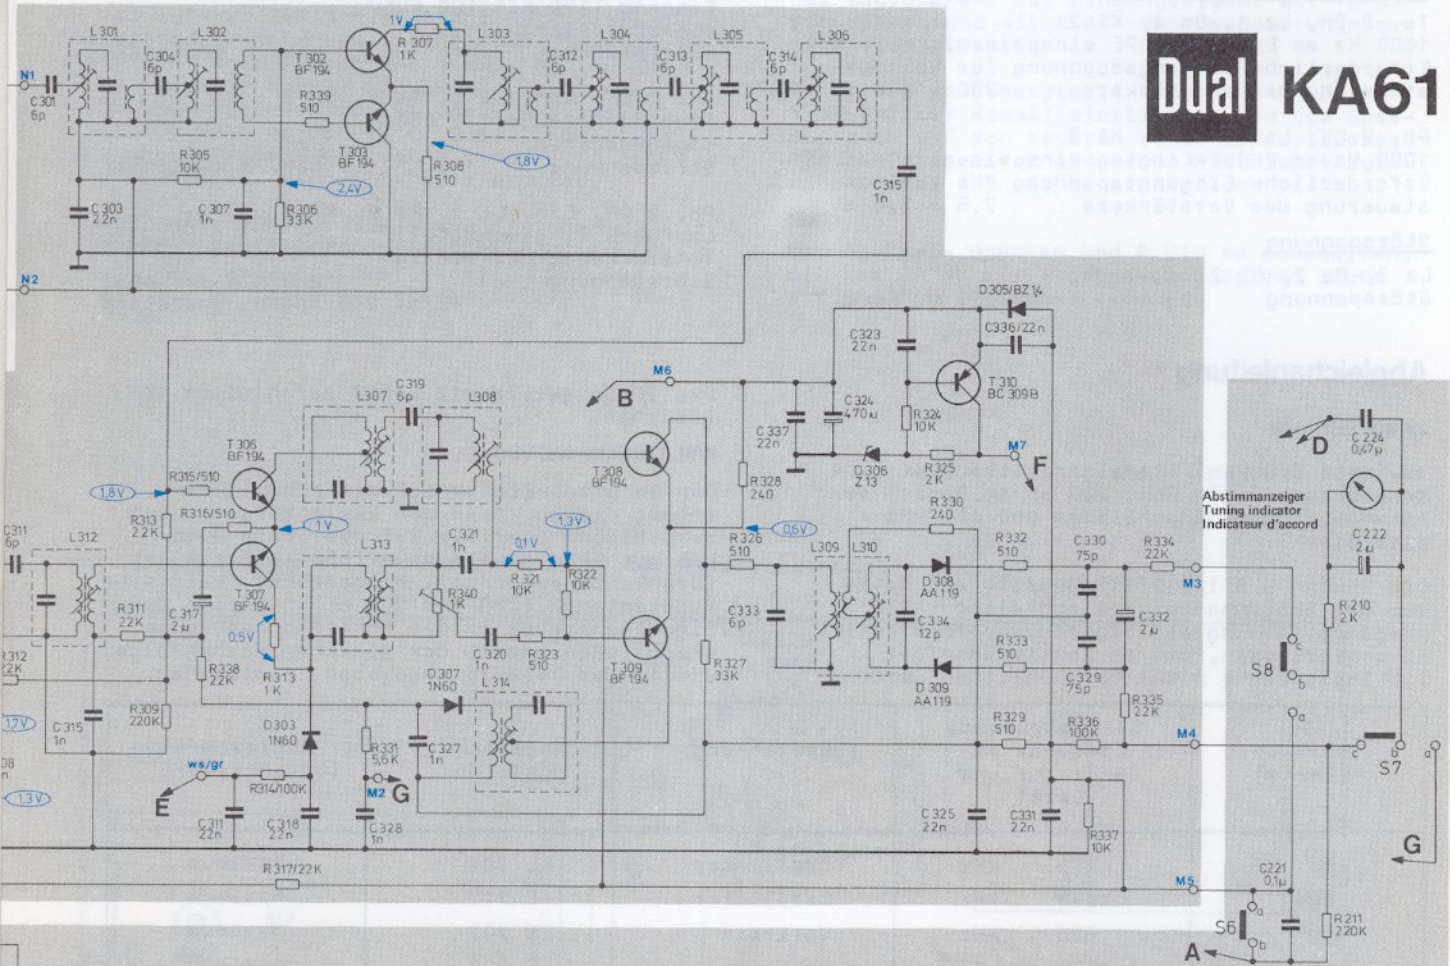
Dual KA61

L301 L302 C304 6p T302 BF194 R339 510 R307 1K 1V L303 C312 6p L304 C313 6p L305 C314 6p L306
N1 C301 6p
T303 BF194
R305 10K
R308 510
1,8V
2,4V
C303 22n C307 1n R306 33K
C315 1n
N2

D305/BZ14
C336/22n
C323 22n
T310 BC309B
R324 10K
C324 470µ
C337 22n
D306 Z13
R325 2K
M7 F
M6 B

C319 6p L307 L308
T306 BF194
1,8V R315/510
R316/510
R313 22K
1V
T307 BF194
C311 6p L312
R311 22K
C317 2µ
0,5V
R338 22K
R313 1K
R312 22K
1,7V C315 1n
R309 220K
1,3V
L313
C321 1n
0,1V
1,3V
R340 1K
R321 10K
R322 10K
C320 1n
R323 510
T308 BF194
T309 BF194
R328 240
R326 510
0,6V
R330 240
L309 L310
C333 6p
R327 33K
C334 12p
D308 AA119
D309 AA119
R332 510
C330 75p
R334 22K
M3
C332 2µ
R333 510
C329 75p
R335 22K
R329 510
R336 100K
M4
D307 1N60
L314
D303 1N60
R331 5,6K
C327 1n
M2 G
ws/gr
E
R314/100K
C311 22n
C318 22n
C328 1n
C325 22n
C331 22n
R337 10K
R317/22K
M5

Abstimmanzeiger
Tuning indicator
Indicateur d'accord
D
C224 0,47µ
C222 2µ
R210 2K
S8
S7
G
C221 0,1µ
S6
R211 220K
A